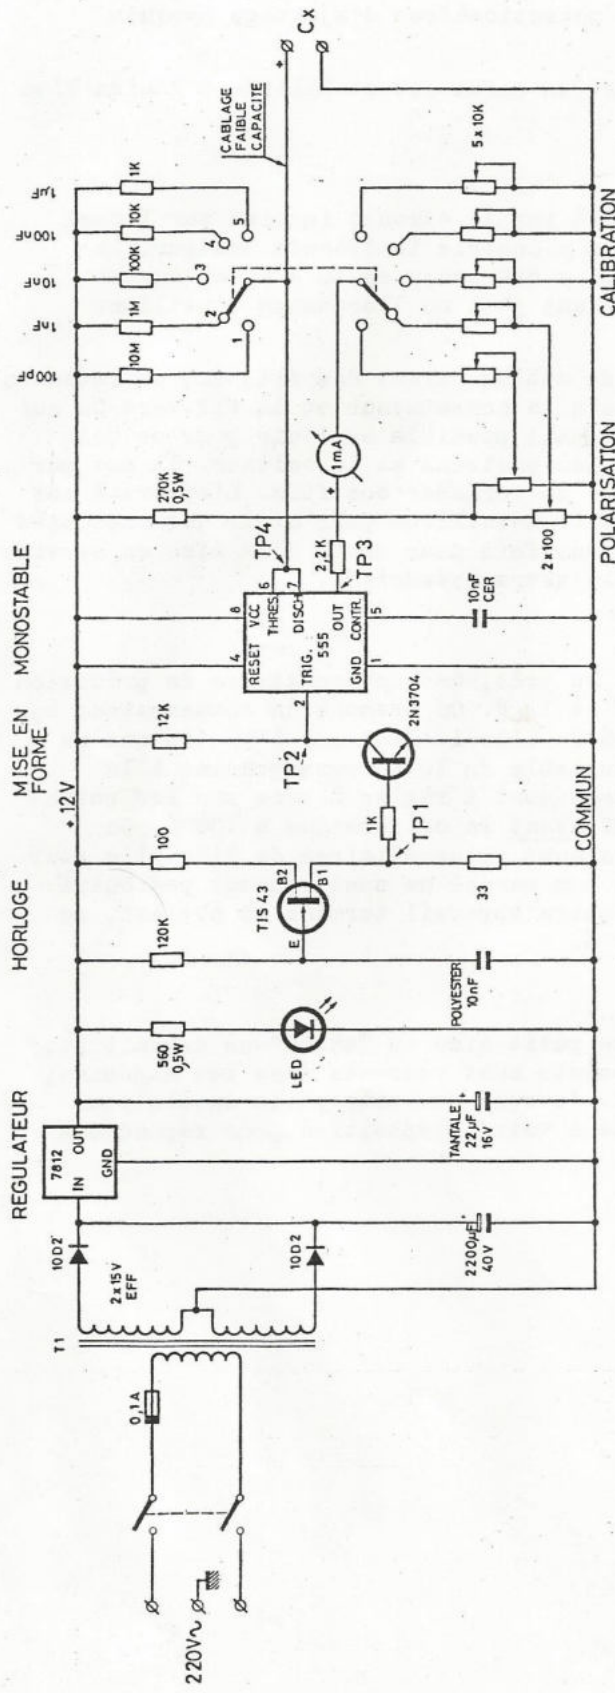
220V~

0,1A

T1

2x15V EFF

10D2

10D2

2200µF 40V

REGULATEUR

7812

IN OUT

GND

TANTALE 22µF 16V

560 0,5W

LED

POLYESTER 10nF

HORLOGE

120K

TIS 43

E

B2

B1

100

33

1K

TP1

COMMUN

+12V

MISE EN FORME

12K

TP2

2N3704

MONOSTABLE

4

8

RESET VCC

THRES.

DISCH

TRIG.

555

OUT

CONTR.

GND

2

6

7

1

5

10nF CER

TP4

2,2K

TP3

270K 0,5W

1mA

POLARISATION

2x100

100pF

10M

1nF

1M

10nF

100K

100nF

10K

1µF

1K

1

2

3

4

5

CABLAGE FAIBLE CAPACITE

Cx

5x10K

CALIBRATION